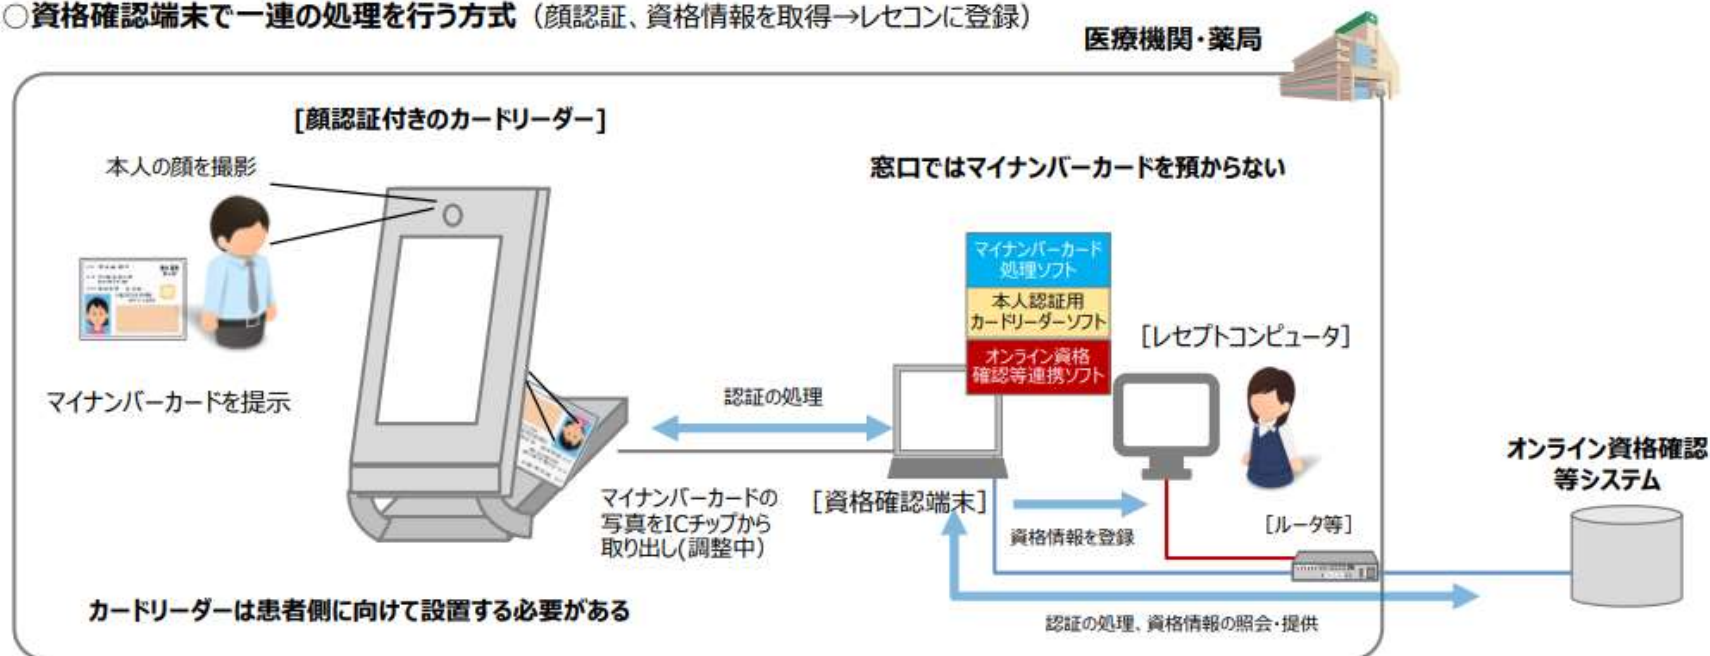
○資格確認端末で一連の処理を行う方式（顔認証、資格情報を取得→レセコンに登録）

医療機関・薬局

[顔認証付きのカードリーダー]

本人の顔を撮影

マイナンバーカードを提示

窓口ではマイナンバーカードを預からない

マイナンバーカード処理ソフト

本人認証用カードリーダーソフト

オンライン資格確認等連携ソフト

[レセプトコンピュータ]

認証の処理

マイナンバーカードの写真をICチップから取り出し(調整中)

[資格確認端末]

資格情報を登録

[ルータ等]

オンライン資格確認等システム

カードリーダーは患者側に向けて設置する必要がある

認証の処理、資格情報の照会・提供